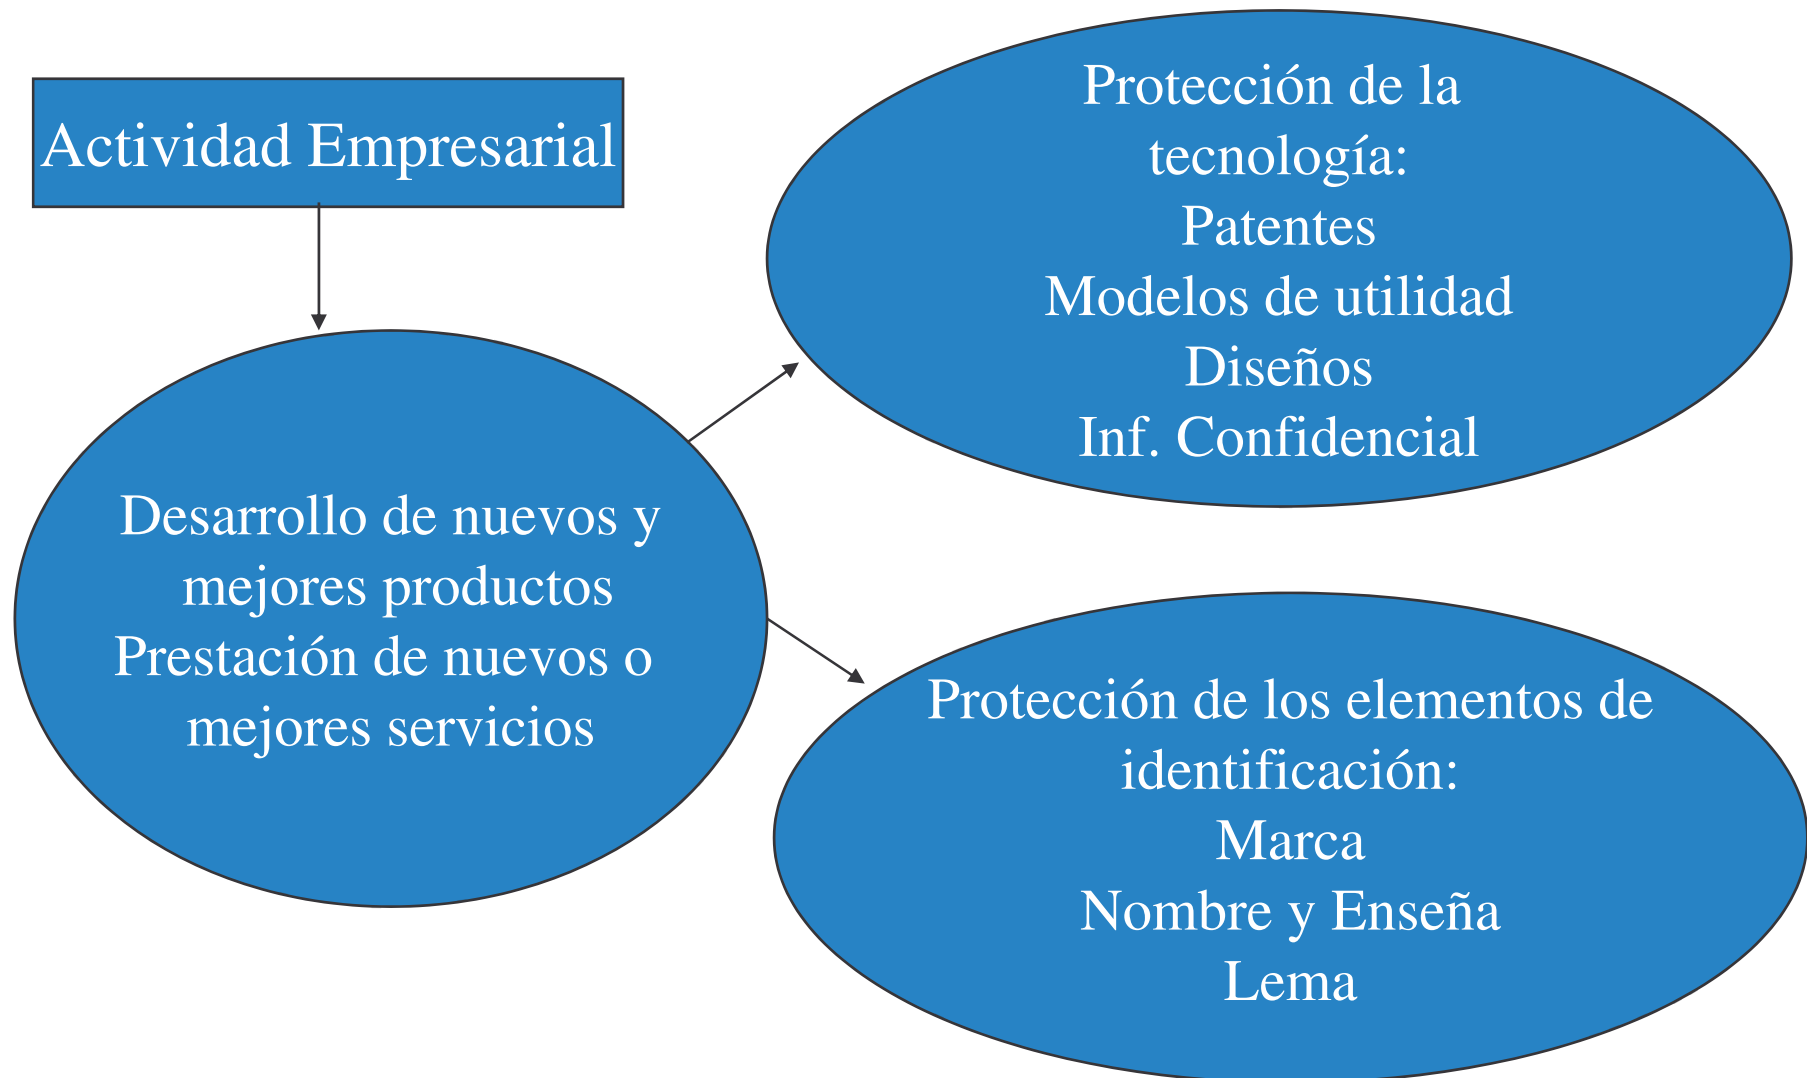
Actividad Empresarial

Desarrollo de nuevos y mejores productos
Prestación de nuevos o mejores servicios

Protección de la tecnología:
Patentes
Modelos de utilidad
Diseños
Inf. Confidencial

Protección de los elementos de identificación:
Marca
Nombre y Enseña
Lema